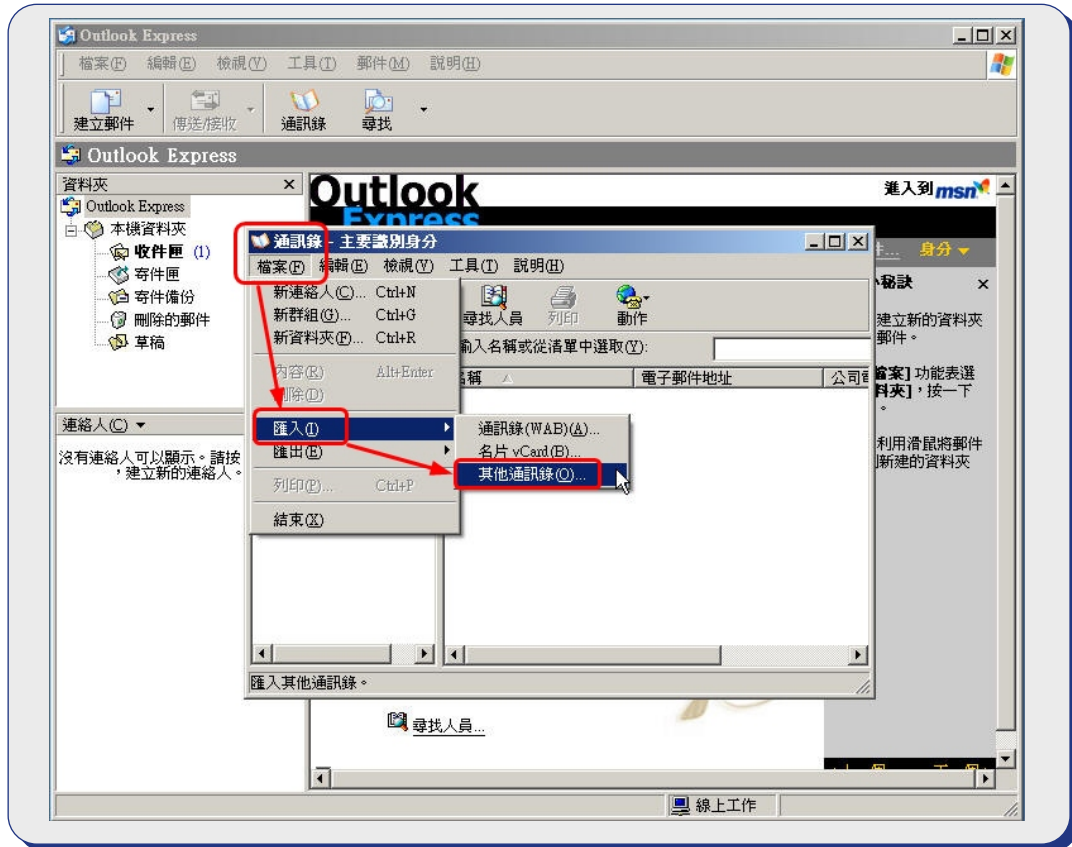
Outlook Express

檔案(F) 編輯(E) 檢視(V) 工具(T) 郵件(M) 說明(H)

建立郵件 傳送/接收 通訊錄 尋找

Outlook Express

資料夾

Outlook Express

本機資料夾

收件匣 (1)

寄件匣

寄件備份

刪除的郵件

草稿

連絡人(C)

沒有連絡人可以顯示。請按,建立新的連絡人。

Outlook Express

進入到 msn

身分

秘訣

建立新的資料夾郵件。

檔案] 功能表選料夾],按一下。

利用滑鼠將郵件新建的資料夾

通訊錄 - 主要識別身分

檔案(F) 編輯(E) 檢視(V) 工具(T) 說明(H)

新連絡人(C)... Ctrl+N

新群組(G)... Ctrl+G

新資料夾(F)... Ctrl+R

內容(R) Alt+Enter

刪除(D)

匯入(I)

匯出(E)

列印(P)... Ctrl+P

結束(X)

通訊錄(WAB)(A)...

名片 vCard(B)...

其他通訊錄(O)...

尋找人員 列印 動作

輸入名稱或從清單中選取(Y):

名稱 電子郵件地址 公司

匯入其他通訊錄。

尋找人員...

線上工作